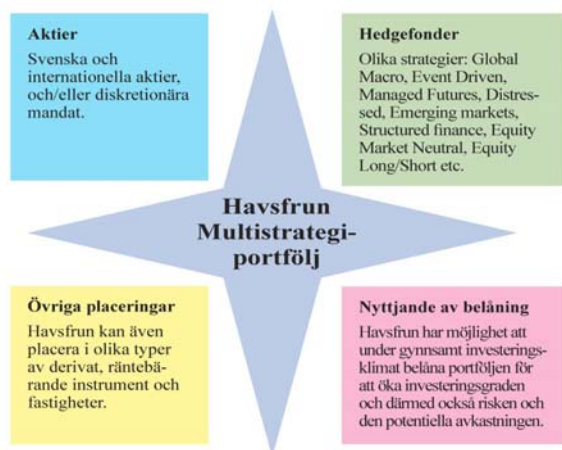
Aktier
Svenska och internationella aktier, och/eller diskretionära mandat.

Hedgefonder
Olika strategier: Global Macro, Event Driven, Managed Futures, Distressed, Emerging markets, Structured finance, Equity Market Neutral, Equity Long/Short etc.

Havsfrun Multistrategiportfölj

Övriga placeringar
Havsfrun kan även placera i olika typer av derivat, räntebärande instrument och fastigheter.

Nyttjande av belåning
Havsfrun har möjlighet att under gynnsamt investeringsklimat belåna portföljen för att öka investeringsgraden och därmed också risken och den potentiella avkastningen.